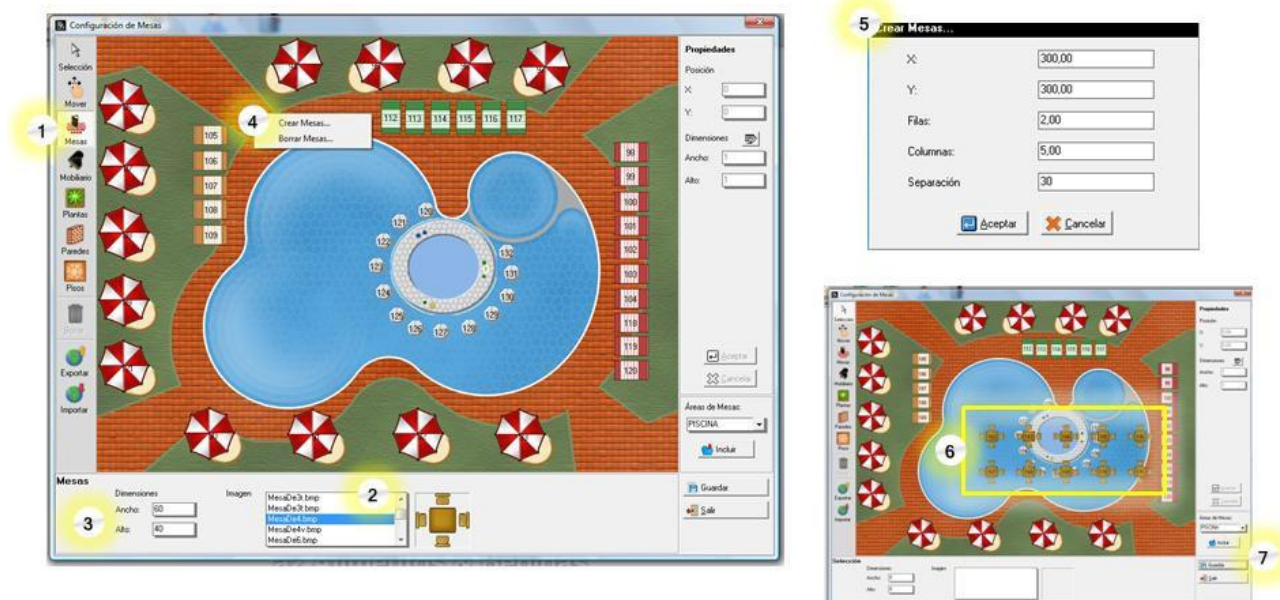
Configuración de Mesas

Selección
Mover
Mesas
Mobiliario
Plantas
Paredes
Pisos
Borrar
Exportar
Importar

1
4
Crear Mesas...
Borrar Mesas...

112 113 114 115 116 117
105
106
107
108
109
98
99
100
101
102
103
104
118
119
120
121 120 122 123 124 125 126 127 128 129 130 131 132

Propiedades
Posición
X: 0
Y: 0
Dimensiones
Ancho: 1
Alto: 1
Aceptar
Cancelar
Áreas de Mesas:
PISCINA
Incluir
Guardar
Salir

Mesas
Dimensiones
Ancho: 60
Alto: 40
3
Imagen
MesaDe3t.bmp
MesaDe3t.bmp
MesaDe4.bmp
MesaDe4v.bmp
MesaDe6.bmp
2

5
Crear Mesas...
X: 300,00
Y: 300,00
Filas: 2,00
Columnas: 5,00
Separación 30
Aceptar
Cancelar

Configuración de Mesas
Propiedades
Selección
Dimensiones
Ancho
Alto
Imagen
6
Guardar
Salir
7